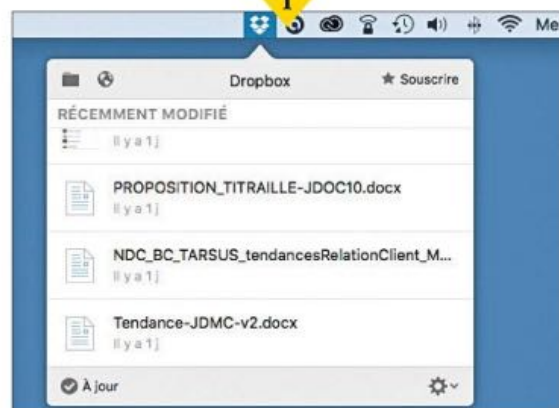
1

Me

Dropbox

★ Souscrire

RÉCEMMENT MODIFIÉ

Il y a 1 j

PROPOSITION_TITRAILLE-JDOC10.docx
Il y a 1 j

NDC_BC_TARSUS_tendancesRelationClient_M...
Il y a 1 j

Tendance-JDMC-v2.docx
Il y a 1 j

À jour